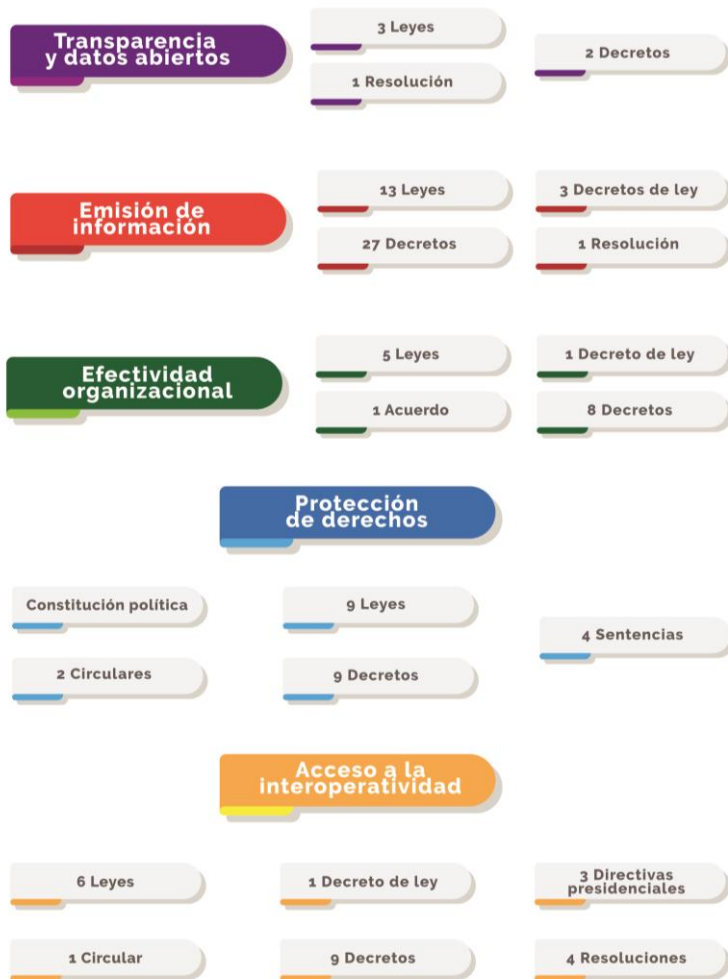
Transparencia y datos abiertos

3 Leyes

2 Decretos

1 Resolución

Emisión de información

13 Leyes

3 Decretos de ley

27 Decretos

1 Resolución

Efectividad organizacional

5 Leyes

1 Decreto de ley

1 Acuerdo

8 Decretos

Protección de derechos

Constitución política

9 Leyes

4 Sentencias

2 Circulares

9 Decretos

Acceso a la interoperatividad

6 Leyes

1 Decreto de ley

3 Directivas presidenciales

1 Circular

9 Decretos

4 Resoluciones